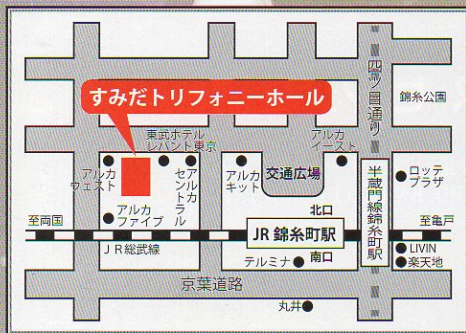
すみだトリフォニーホール

四ツ目通り

錦糸公園

東武ホテルレバント東京

アルカウエスト

アルカセントラル

アルカファイブ

アルカキット

交通広場

アルカイースト

半蔵門線錦糸町駅

ロッテプラザ

至両国

至亀戸

北口

JR錦糸町駅

LIVIN

楽天地

JR総武線

テルミナ

南口

京葉道路

丸井